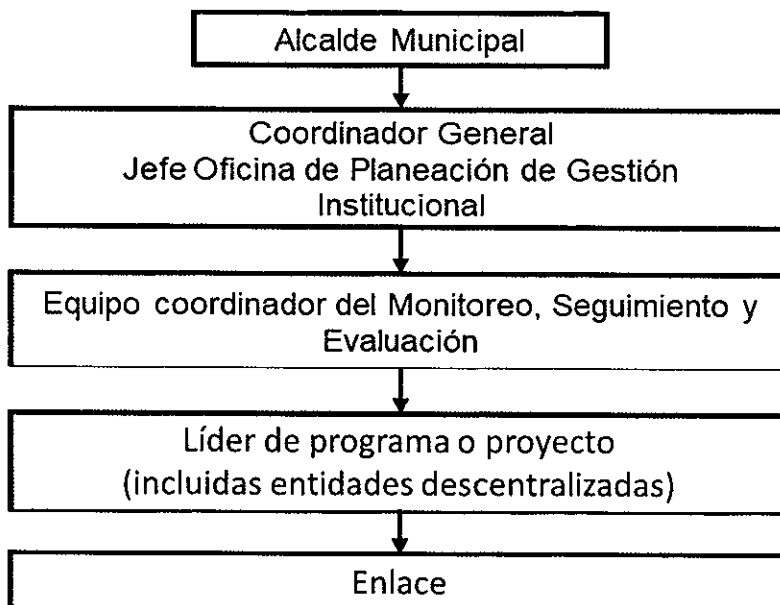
Alcalde Municipal

Coordinador General
Jefe Oficina de Planeación de Gestión Institucional

Equipo coordinador del Monitoreo, Seguimiento y Evaluación

Líder de programa o proyecto
(incluidas entidades descentralizadas)

Enlace